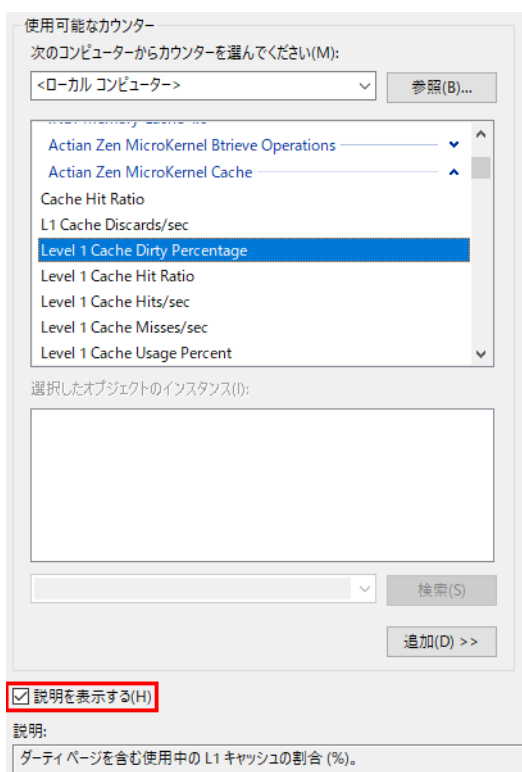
使用可能なカウンター

次のコンピューターからカウンターを選んでください(M):

<ローカル コンピューター>

参照(B)...

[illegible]

Actian Zen MicroKernel Btrieve Operations

Actian Zen MicroKernel Cache

Cache Hit Ratio

L1 Cache Discards/sec

Level 1 Cache Dirty Percentage

Level 1 Cache Hit Ratio

Level 1 Cache Hits/sec

Level 1 Cache Misses/sec

Level 1 Cache Usage Percent

選択したオブジェクトのインスタンス(I):

検索(S)

追加(D) >>

説明を表示する(H)

説明:

ダーティ ページを含む使用中の L1 キャッシュの割合 (%)。